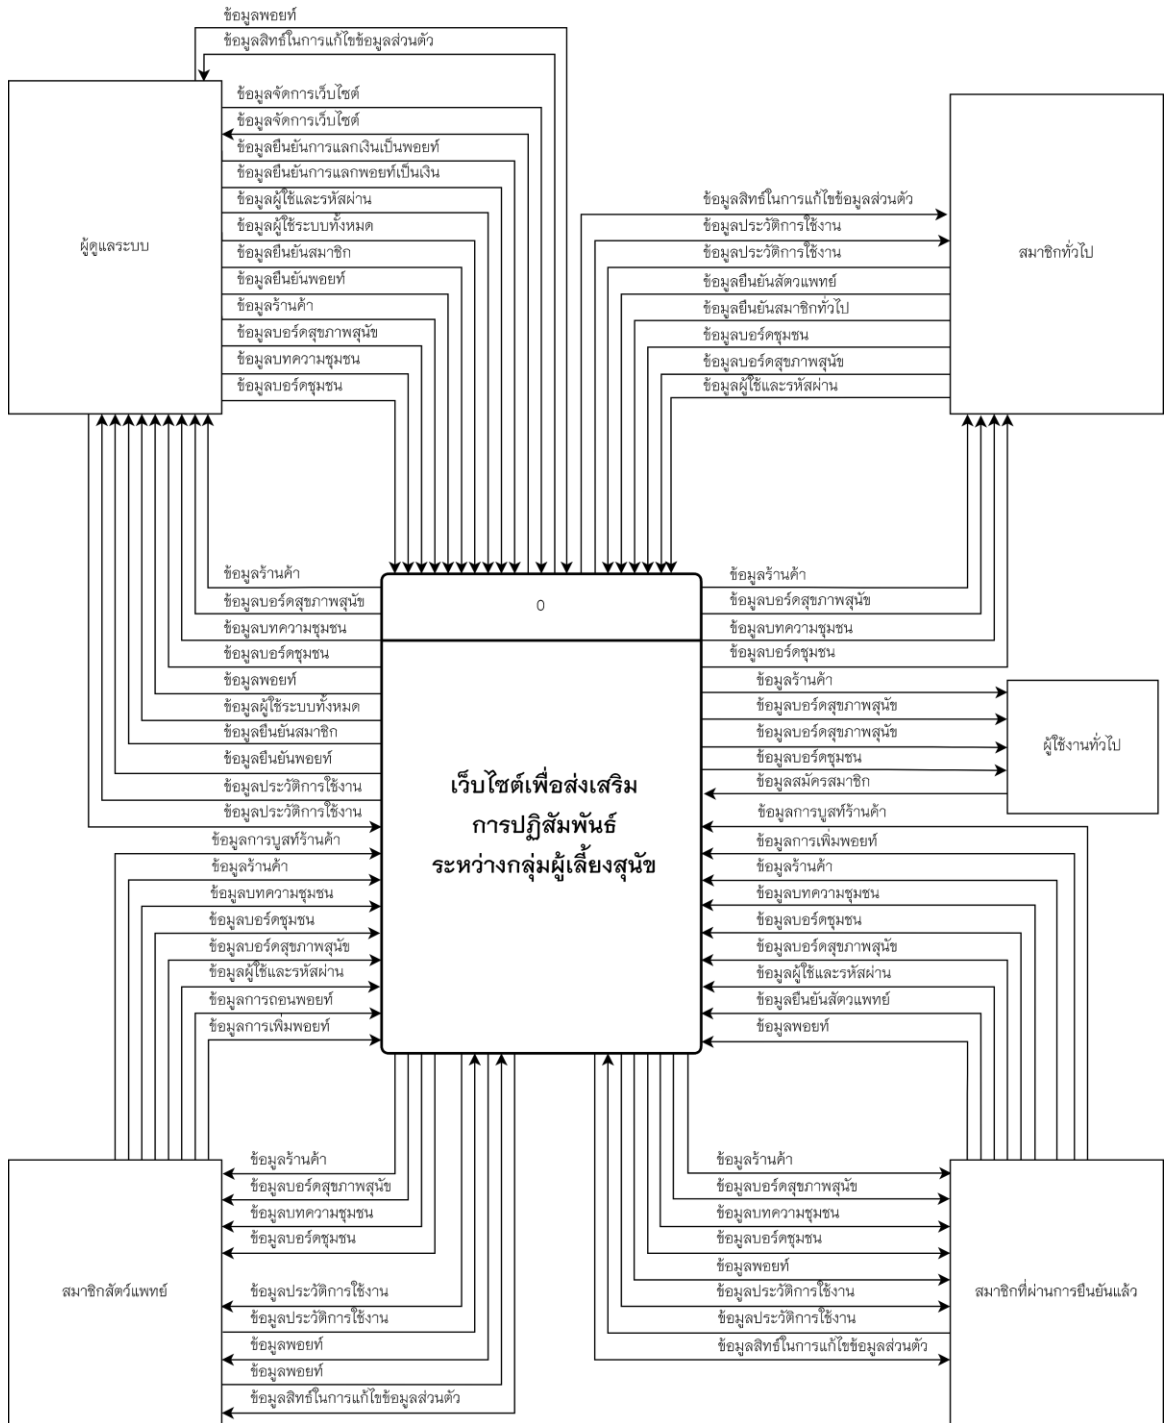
ข้อมูลพอยท์
ข้อมูลสิทธิ์ในการแก้ไขข้อมูลส่วนตัว

ผู้ดูแลระบบ

ข้อมูลจัดการเว็บไซต์
ข้อมูลจัดการเว็บไซต์
ข้อมูลยืนยันการแลกเงินเป็นพอยท์
ข้อมูลยืนยันการแลกพอยท์เป็นเงิน
ข้อมูลผู้ใช้และรหัสผ่าน
ข้อมูลผู้ใช้ระบบทั้งหมด
ข้อมูลยืนยันสมาชิก
ข้อมูลยืนยันพอยท์
ข้อมูลร้านค้า
ข้อมูลบอร์ดสุขภาพสุนัข
ข้อมูลบทความชุมชน
ข้อมูลบอร์ดชุมชน

สมาชิกทั่วไป

ข้อมูลสิทธ์ในการแก้ไขข้อมูลส่วนตัว
ข้อมูลประวัติการใช้งาน
ข้อมูลประวัติการใช้งาน
ข้อมูลยืนยันสัตวแพทย์
ข้อมูลยืนยันสมาชิกทั่วไป
ข้อมูลบอร์ดชุมชน
ข้อมูลบอร์ดสุขภาพสุนัข
ข้อมูลผู้ใช้และรหัสผ่าน

ข้อมูลร้านค้า
ข้อมูลบอร์ดสุขภาพสุนัข
ข้อมูลบทความชุมชน
ข้อมูลบอร์ดชุมชน
ข้อมูลพอยท์
ข้อมูลผู้ใช้ระบบทั้งหมด
ข้อมูลยืนยันสมาชิก
ข้อมูลยืนยันพอยท์
ข้อมูลประวัติการใช้งาน
ข้อมูลประวัติการใช้งาน

0

เว็บไซต์เพื่อส่งเสริม
การปฏิสัมพันธ์
ระหว่างกลุ่มผู้เลี้ยงสุนัข

ข้อมูลร้านค้า
ข้อมูลบอร์ดสุขภาพสุนัข
ข้อมูลบทความชุมชน
ข้อมูลบอร์ดชุมชน
ข้อมูลร้านค้า
ข้อมูลบอร์ดสุขภาพสุนัข
ข้อมูลบอร์ดสุขภาพสุนัข
ข้อมูลบอร์ดชุมชน
ข้อมูลสมัครสมาชิก

ผู้ใช้งานทั่วไป

ข้อมูลการบูสท์ร้านค้า
ข้อมูลการเพิ่มพอยท์
ข้อมูลร้านค้า
ข้อมูลบทความชุมชน
ข้อมูลบอร์ดชุมชน
ข้อมูลบอร์ดสุขภาพสุนัข
ข้อมูลผู้ใช้และรหัสผ่าน
ข้อมูลยืนยันสัตวแพทย์
ข้อมูลพอยท์

ข้อมูลการบูสท์ร้านค้า
ข้อมูลร้านค้า
ข้อมูลบทความชุมชน
ข้อมูลบอร์ดชุมชน
ข้อมูลบอร์ดสุขภาพสุนัข
ข้อมูลผู้ใช้และรหัสผ่าน
ข้อมูลการถอนพอยท์
ข้อมูลการเพิ่มพอยท์

สมาชิกสัตว์แพทย์

ข้อมูลร้านค้า
ข้อมูลบอร์ดสุขภาพสุนัข
ข้อมูลบทความชุมชน
ข้อมูลบอร์ดชุมชน
ข้อมูลประวัติการใช้งาน
ข้อมูลประวัติการใช้งาน
ข้อมูลพอยท์
ข้อมูลพอยท์
ข้อมูลสิทธิ์ในการแก้ไขข้อมูลส่วนตัว

ข้อมูลร้านค้า
ข้อมูลบอร์ดสุขภาพสุนัข
ข้อมูลบทความชุมชน
ข้อมูลบอร์ดชุมชน
ข้อมูลพอยท์
ข้อมูลประวัติการใช้งาน
ข้อมูลประวัติการใช้งาน
ข้อมูลสิทธิ์ในการแก้ไขข้อมูลส่วนตัว

สมาชิกที่ผ่านการยืนยันแล้ว